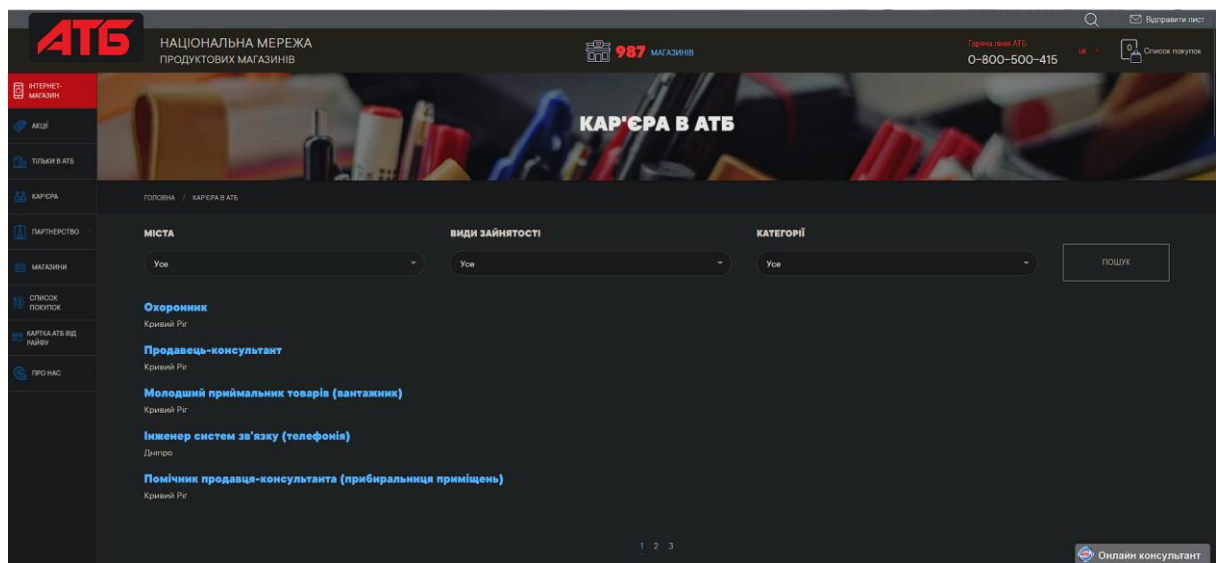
Відправити лист

АТБ

НАЦІОНАЛЬНА МЕРЕЖА ПРОДУКТОВИХ МАГАЗИНІВ

987 МАГАЗИНІВ

Гаряча лінія АТБ
0-800-500-415

uk

Список покупок

ІНТЕРНЕТ-МАГАЗИН
АКЦІЇ
ТІЛЬКИ В АТБ
КАР'ЄРА
ПАРТНЕРСТВО
МАГАЗИНИ
СПИСОК ПОКУПОК
КАРТКА АТБ ВІД РАЙФУ
ПРО НАС

КАР'ЄРА В АТБ

ГОЛОВНА / КАР'ЄРА В АТБ

МІСТА
Усе

ВИДИ ЗАЙНЯТОСТІ
Усе

КАТЕГОРІЇ
Усе

ПОШУК

Охоронник
Кривий Ріг

Продавець-консультант
Кривий Ріг

Молодший приймальник товарів (вантажник)
Кривий Ріг

Інженер систем зв'язку (телефонія)
Дніпро

Помічник продавця-консультанта (прибиральниця приміщень)
Кривий Ріг

1 2 3

Онлайн консультант